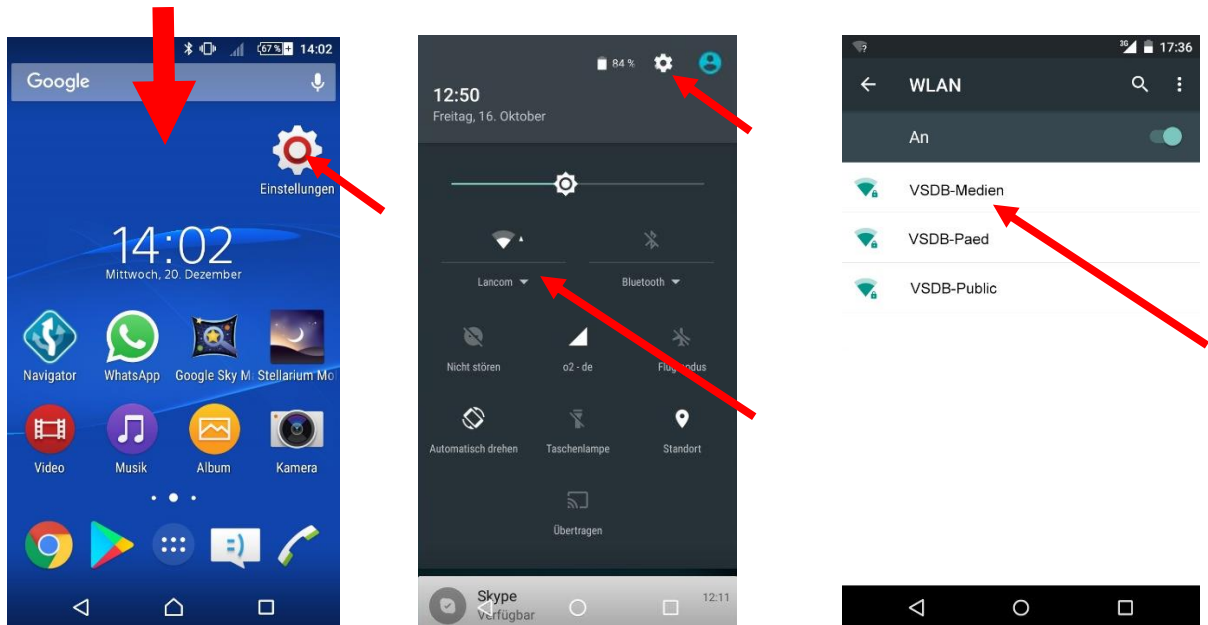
67% 14:02

Google

Einstellungen

14:02
Mittwoch, 20. Dezember

Navigator
WhatsApp
Google Sky M
Stellarium Mo

Video
Musik
Album
Kamera

84 %

12:50
Freitag, 16. Oktober

Lancom
Bluetooth

Nicht stören
o2 - de
Flug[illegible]odus

Automatisch drehen
Taschenlampe
Standort

Übertragen

Skype
Verfügbar
12:11

3G 17:36

WLAN

An

VSDB-Medien
VSDB-Paed
VSDB-Public